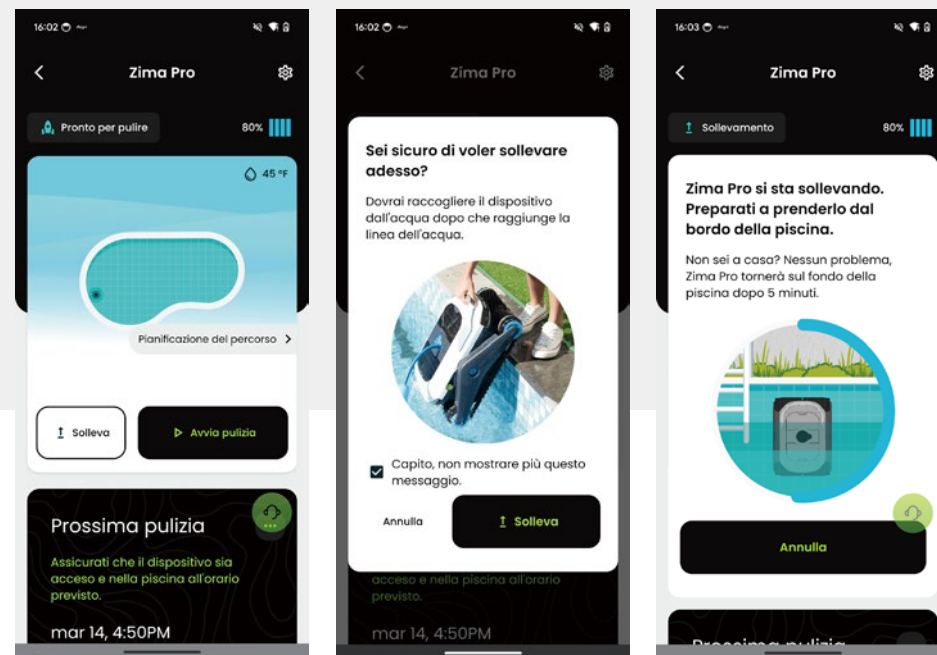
16:02

Zima Pro

Pronto per pulire

80%

45 °F

Pianificazione del percorso

Solleva

Avvia pulizia

Prossima pulizia

Assicurati che il dispositivo sia acceso e nella piscina all'orario previsto.

mar 14, 4:50PM

16:02

Zima Pro

Sei sicuro di voler sollevare adesso?

Dovrai raccogliere il dispositivo dall'acqua dopo che raggiunge la linea dell'acqua.

Capito, non mostrare più questo messaggio.

Annulla

Solleva

acceso e nella piscina all'orario previsto.

mar 14, 4:50PM

16:03

Zima Pro

Sollevamento

80%

Zima Pro si sta sollevando. Preparati a prenderlo dal bordo della piscina.

Non sei a casa? Nessun problema, Zima Pro tornerà sul fondo della piscina dopo 5 minuti.

Annulla

Prossima pulizia